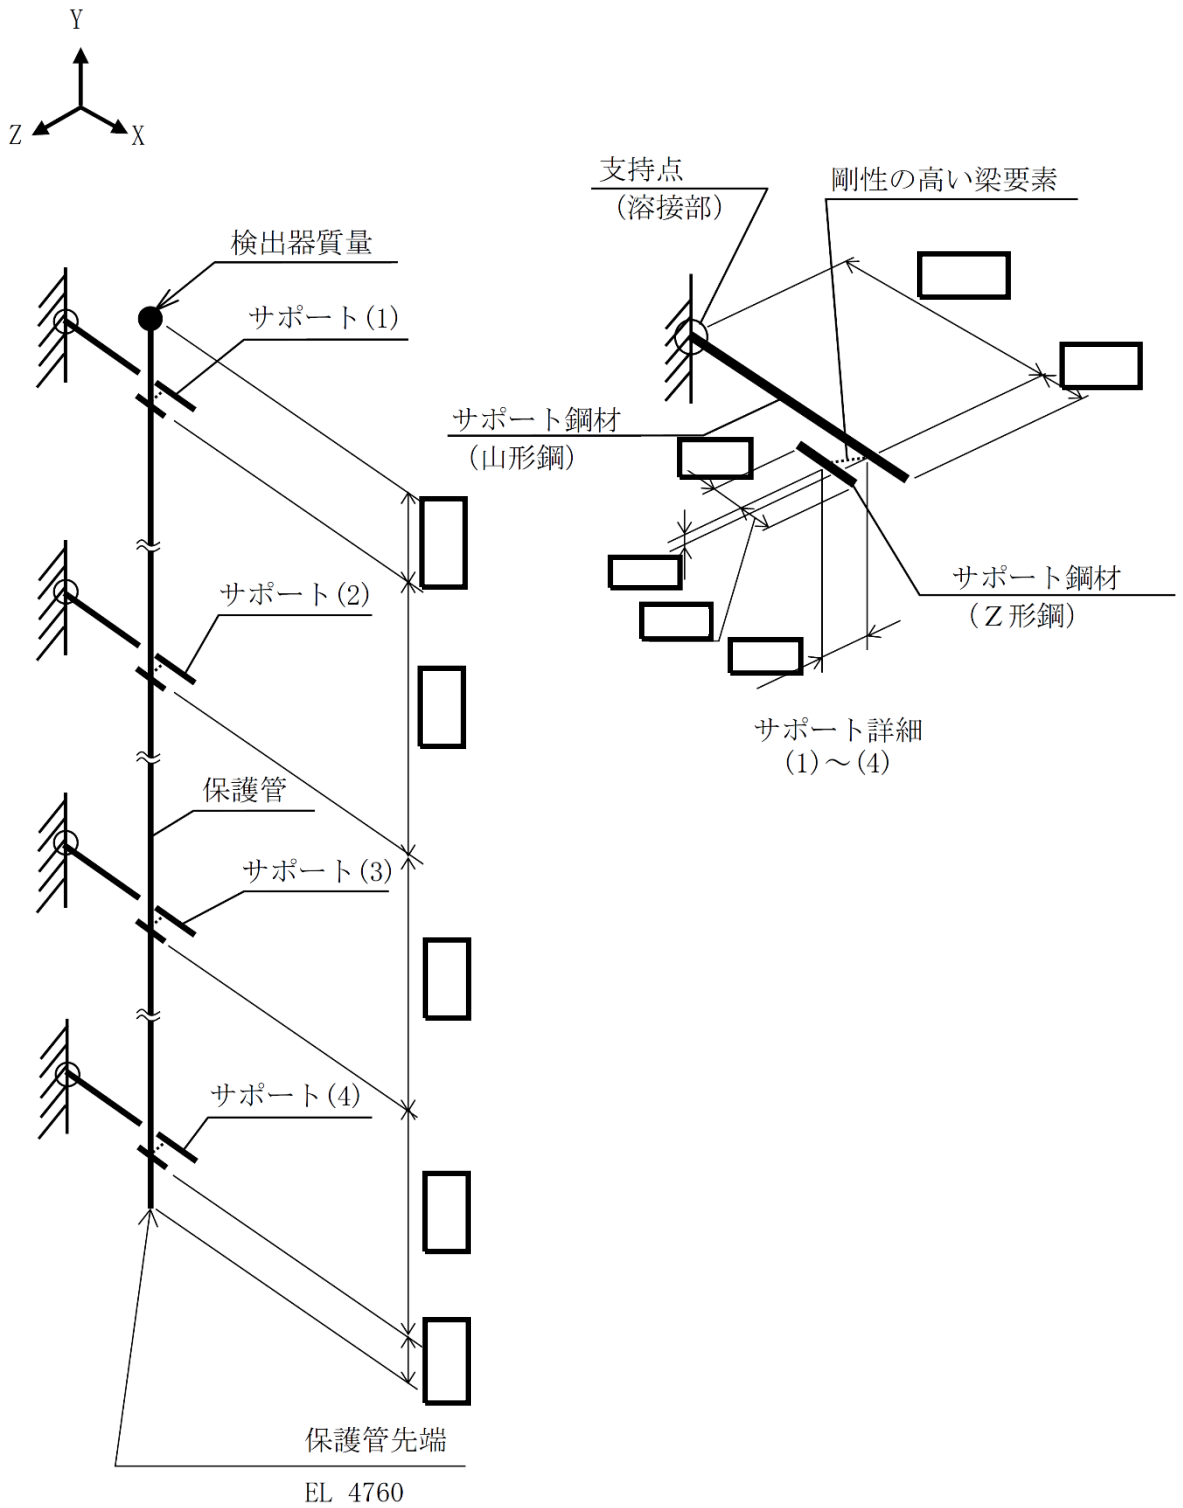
Y
Z
X

支持点
（溶接部）

剛性の高い梁要素

検出器質量

サポート(1)

サポート鋼材
（山形鋼）

サポート鋼材
（Z形鋼）

サポート(2)

サポート詳細
(1)～(4)

保護管

サポート(3)

サポート(4)

保護管先端

EL 4760